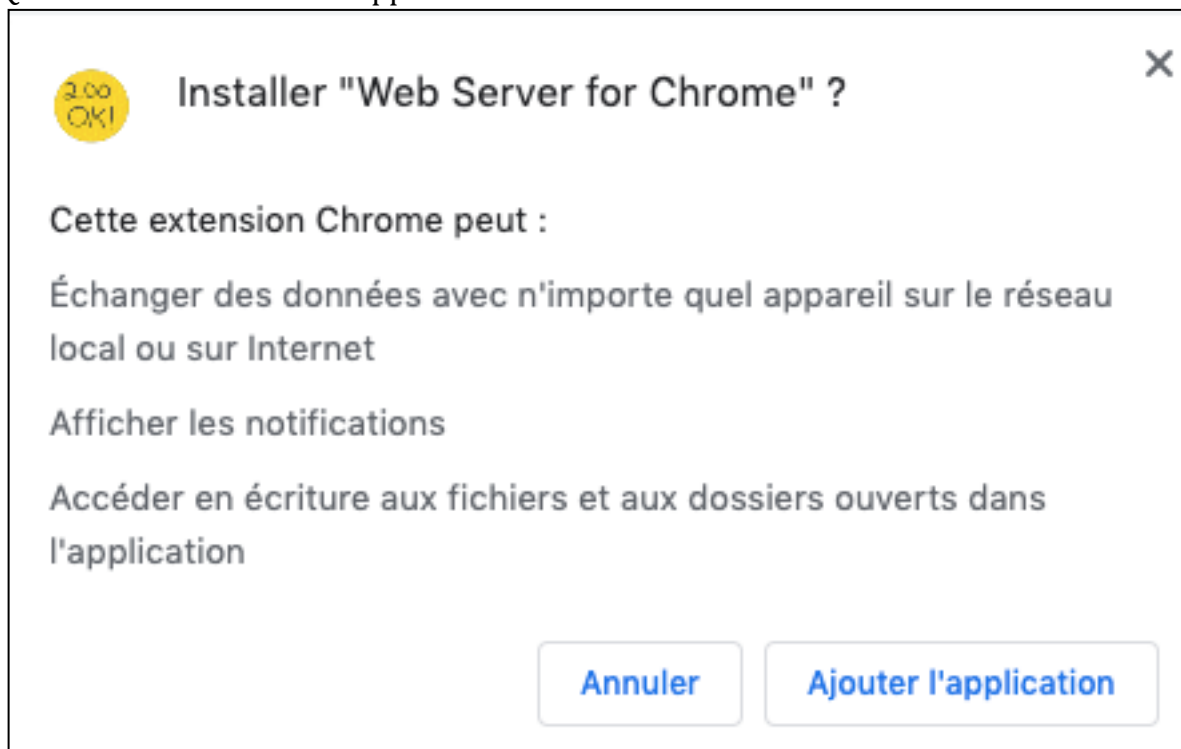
200
OK!

Installer "Web Server for Chrome" ?

×

Cette extension Chrome peut :

Échanger des données avec n'importe quel appareil sur le réseau local ou sur Internet

Afficher les notifications

Accéder en écriture aux fichiers et aux dossiers ouverts dans l'application

Annuler

Ajouter l'application